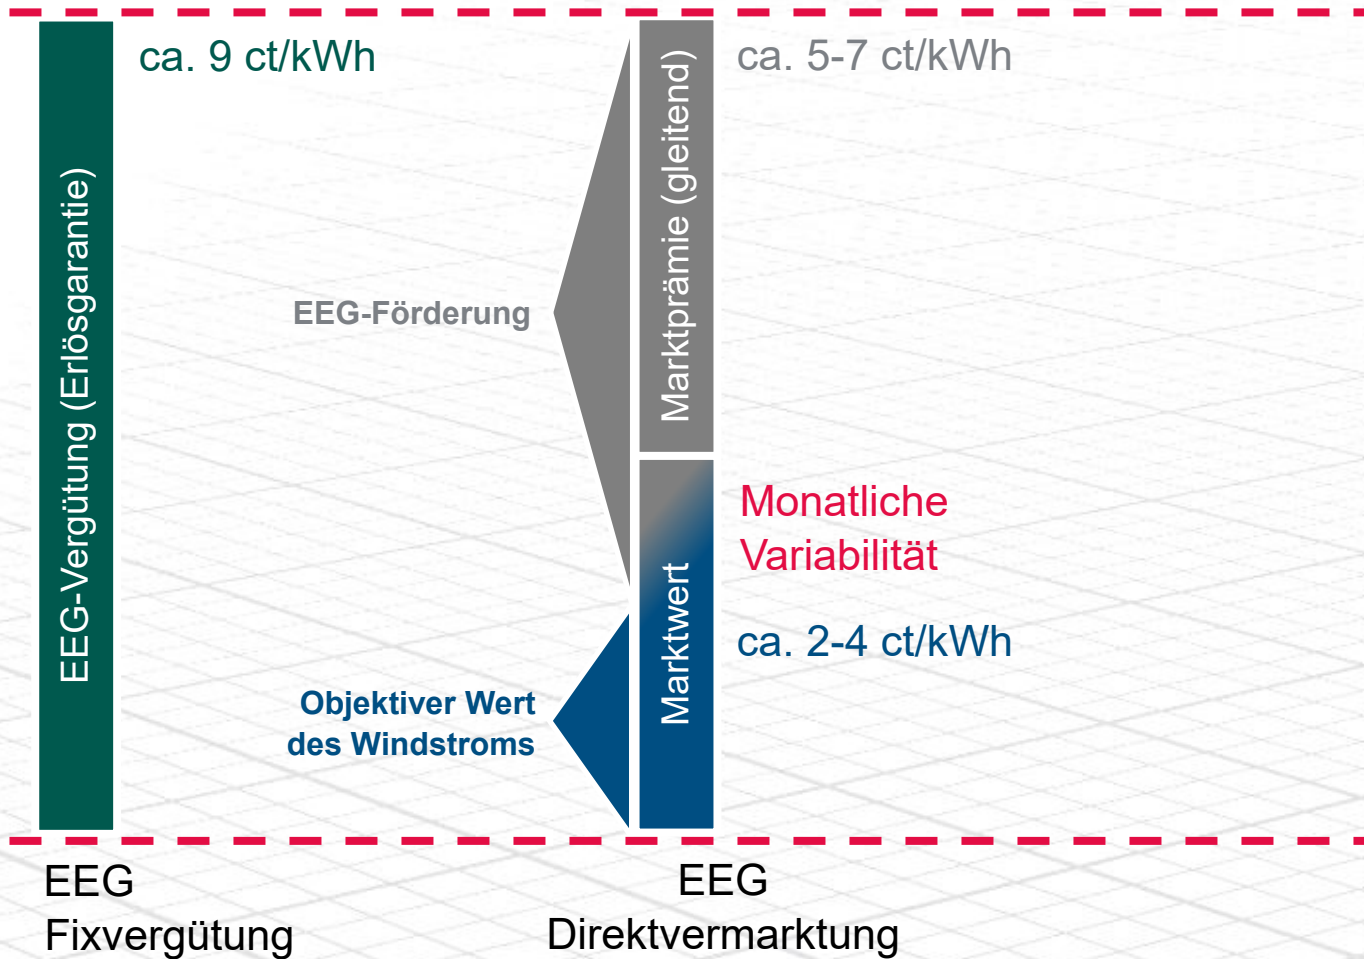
EEG-Vergütung (Erlösgarantie)

ca. 9 ct/kWh

EEG-Förderung

Objektiver Wert des Windstroms

Marktprämie (gleitend)

Marktwert

ca. 5-7 ct/kWh

Monatliche Variabilität

ca. 2-4 ct/kWh

EEG Fixvergütung

EEG Direktvermarktung